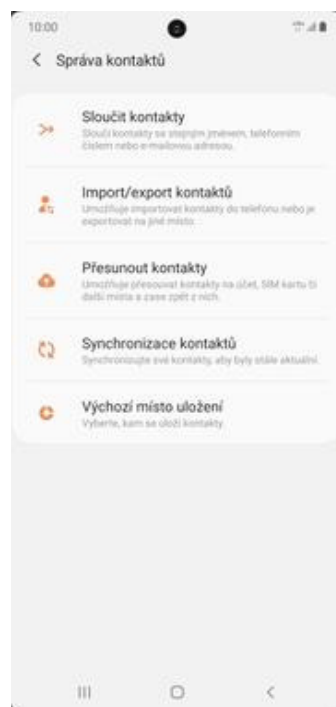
10:00

< Správa kontaktů

Sloučit kontakty
Sloučí kontakty se stejným jménem, telefonním číslem nebo e-mailovou adresou.

Import/export kontaktů
Umožňuje importovat kontakty do telefonu nebo je exportovat na jiné místo.

Přesunout kontakty
Umožňuje přesouvat kontakty na účet, SIM kartu či další místa a zase zpět z nich.

Synchronizace kontaktů
Synchronizujte své kontakty, aby byly stále aktuální.

Výchozí místo uložení
Vyberte, kam se uloží kontakty.